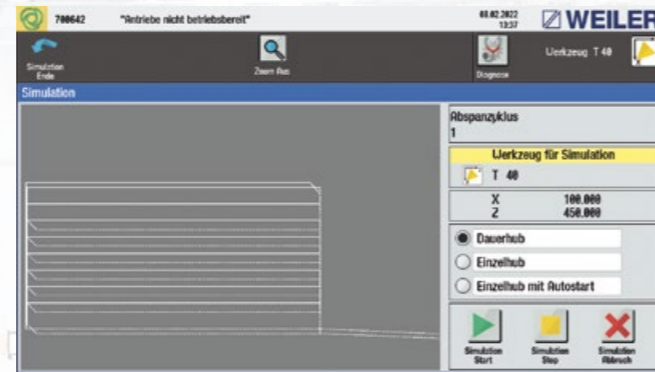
700642 "Antriebe nicht betriebsbereit" 08.02.2022 13:37 WEILER

Simulation Ende

Zoom Aus

Diagnose

Werkzeug T 40

Simulation

Abspanzyklus
1

Werkzeug für Simulation

T 40

X 100.000
Z 450.000

Dauerhub

Einzelhub

Einzelhub mit Autostart

Simulation Start

Simulation Stop

Simulation Abbruch